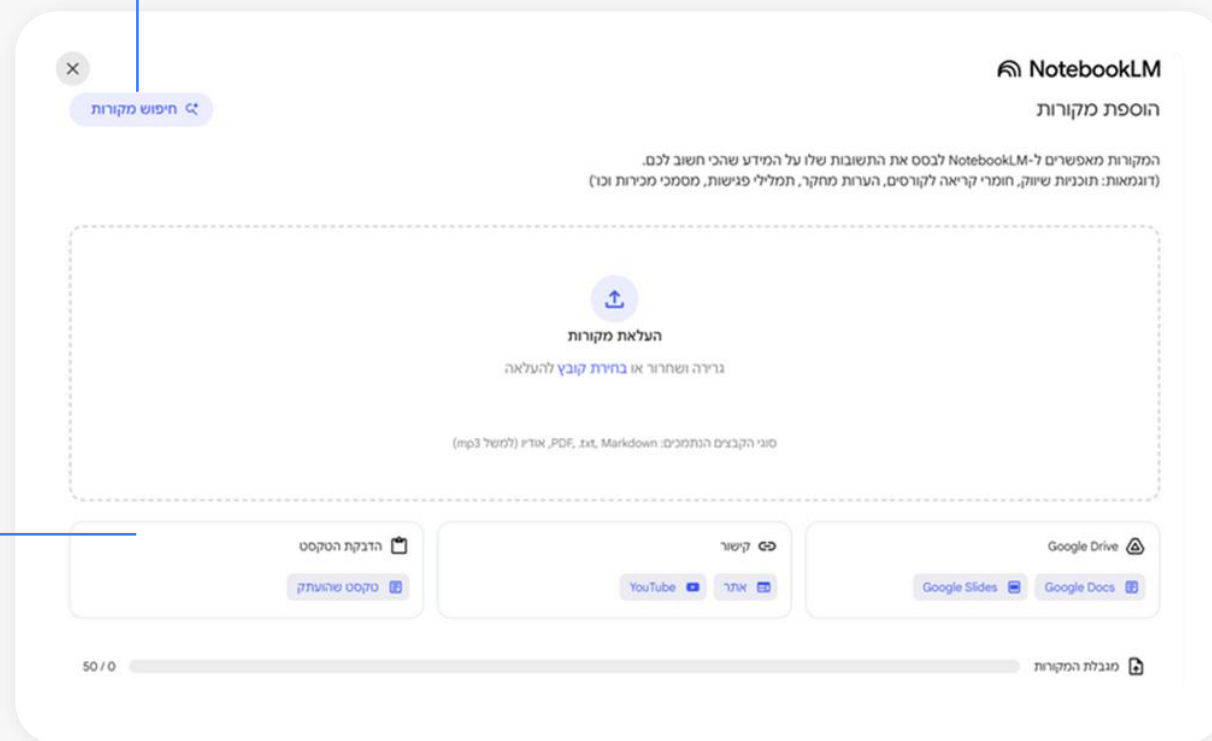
NotebookLM
הוספת מקורות
חיפוש מקורות

המקורות מאפשרים ל-NotebookLM לבסס את התשובות שלו על המידע שהכי חשוב לכם.
(דוגמאות: תוכניות שיווק, חומרי קריאה לקורסים, הערות מחקר, תמלילי פגישות, מסמכי מכירות וכו')

העלאת מקורות
גרירה ושחרור או בחירת קובץ להעלאה

סוגי הקבצים הנתמכים: PDF, .txt, Markdown, אודיו (למשל mp3)

Google Drive
Google Docs
Google Slides

קישור
אתר
YouTube

הדבקת הטקסט
טקסט שהועתק

מגבלת המקורות
50 / 0